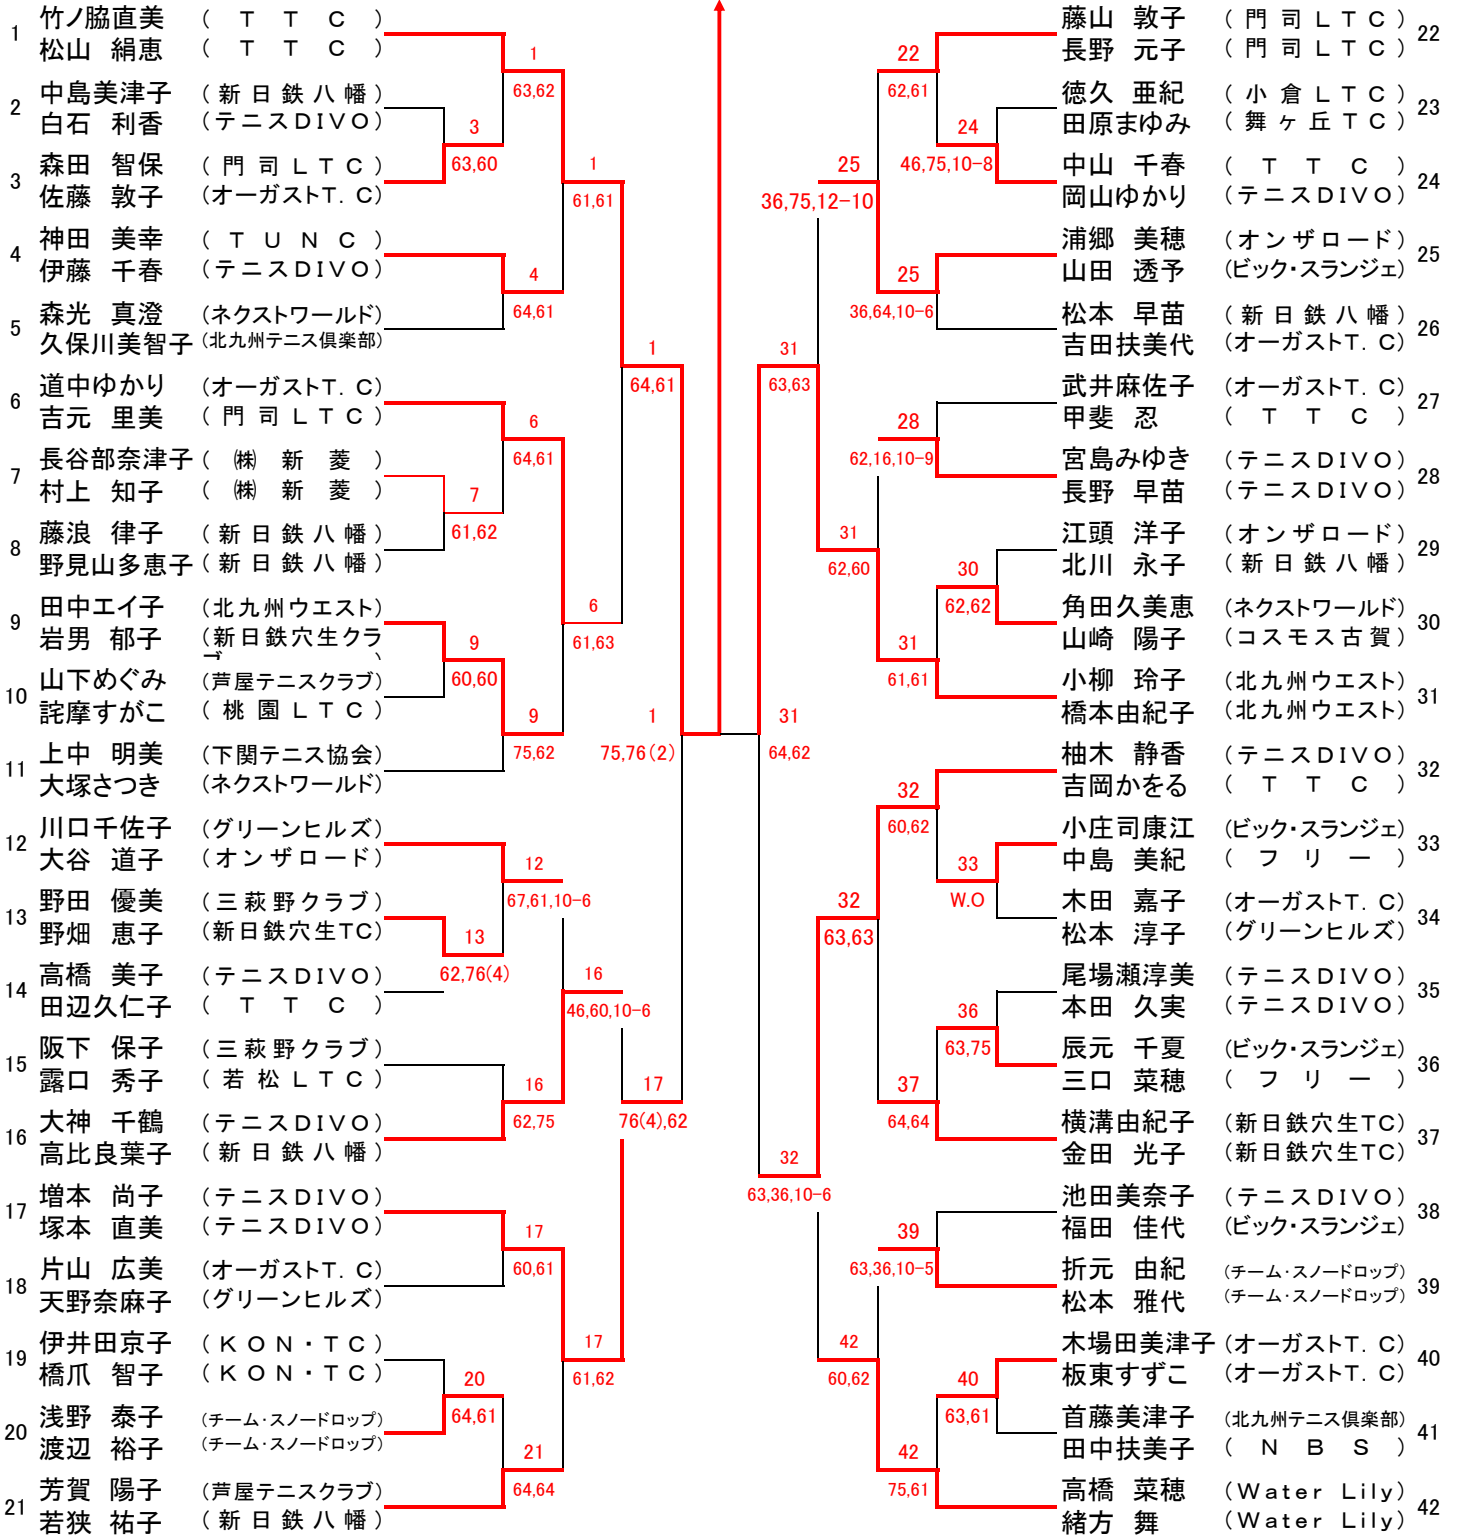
1 竹ノ脇直美 （ＴＴＣ）
松山 絹恵 （ＴＴＣ）
2 中島美津子 （新日鉄八幡）
白石 利香 （テニスＤＩＶＯ）
3 森田 智保 （門司ＬＴＣ）
佐藤 敦子 （オーガストT．C）
4 神田 美幸 （ＴＵＮＣ）
伊藤 千春 （テニスＤＩＶＯ）
5 森光 真澄 （ネクストワールド）
久保川美智子 （北九州テニス倶楽部）
6 道中ゆかり （オーガストT．C）
吉元 里美 （門司ＬＴＣ）
7 長谷部奈津子 （㈱新菱）
村上 知子 （㈱新菱）
8 藤浪 律子 （新日鉄八幡）
野見山多恵子 （新日鉄八幡）
9 田中エイ子 （北九州ウエスト）
岩男 郁子 （新日鉄穴生クラブ）
10 山下めぐみ （芦屋テニスクラブ）
詫摩すがこ （桃園ＬＴＣ）
11 上中 明美 （下関テニス協会）
大塚さつき （ネクストワールド）
12 川口千佐子 （グリーンヒルズ）
大谷 道子 （オンザロード）
13 野田 優美 （三萩野クラブ）
野畑 恵子 （新日鉄穴生TC）
14 高橋 美子 （テニスＤＩＶＯ）
田辺久仁子 （ＴＴＣ）
15 阪下 保子 （三萩野クラブ）
露口 秀子 （若松ＬＴＣ）
16 大神 千鶴 （テニスＤＩＶＯ）
高比良葉子 （新日鉄八幡）
17 増本 尚子 （テニスＤＩＶＯ）
塚本 直美 （テニスＤＩＶＯ）
18 片山 広美 （オーガストT．C）
天野奈麻子 （グリーンヒルズ）
19 伊井田京子 （ＫＯＮ・ＴＣ）
橋爪 智子 （ＫＯＮ・ＴＣ）
20 浅野 泰子 （チーム・スノードロップ）
渡辺 裕子 （チーム・スノードロップ）
21 芳賀 陽子 （芦屋テニスクラブ）
若狭 祐子 （新日鉄八幡）

1 63,62
3 63,60
1 61,61
4 64,61
1 64,61
6 64,61
7 61,62
6 61,63
9 60,60
9 75,62
1 75,76（2）
12 67,61,10-6
13 62,76(4)
16 46,60,10-6
16 62,75
17 76(4),62
17 60,61
17 61,62
20 64,61
21 64,64

藤山 敦子 （門司ＬＴＣ） 22
長野 元子 （門司ＬＴＣ）
徳久 亜紀 （小倉ＬＴＣ） 23
田原まゆみ （舞ヶ丘ＴＣ）
中山 千春 （ＴＴＣ） 24
岡山ゆかり （テニスＤＩＶＯ）
浦郷 美穂 （オンザロード） 25
山田 透予 （ビック・スランジェ）
松本 早苗 （新日鉄八幡） 26
吉田扶美代 （オーガストT．C）
武井麻佐子 （オーガストT．C） 27
甲斐 忍 （ＴＴＣ）
宮島みゆき （テニスＤＩＶＯ） 28
長野 早苗 （テニスＤＩＶＯ）
江頭 洋子 （オンザロード） 29
北川 永子 （新日鉄八幡）
角田久美恵 （ネクストワールド） 30
山崎 陽子 （コスモス古賀）
小柳 玲子 （北九州ウエスト） 31
橋本由紀子 （北九州ウエスト）
柚木 静香 （テニスＤＩＶＯ） 32
吉岡かをる （ＴＴＣ）
小庄司康江 （ビック・スランジェ） 33
中島 美紀 （フリー）
木田 嘉子 （オーガストT．C） 34
松本 淳子 （グリーンヒルズ）
尾場瀬淳美 （テニスＤＩＶＯ） 35
本田 久実 （テニスＤＩＶＯ）
辰元 千夏 （ビック・スランジェ） 36
三口 菜穂 （フリー）
横溝由紀子 （新日鉄穴生TC） 37
金田 光子 （新日鉄穴生TC）
池田美奈子 （テニスＤＩＶＯ） 38
福田 佳代 （ビック・スランジェ）
折元 由紀 （チーム・スノードロップ） 39
松本 雅代 （チーム・スノードロップ）
木場田美津子 （オーガストT．C） 40
板東すずこ （オーガストT．C）
首藤美津子 （北九州テニス倶楽部） 41
田中扶美子 （ＮＢＳ）
高橋 菜穂 （Water Lily） 42
緒方 舞 （Water Lily）

22 62,61
24 46,75,10-8
25 36,75,12-10
25 36,64,10-6
31 63,63
28 62,16,10-9
31 62,60
30 62,62
31 61,61
31 64,62
32 60,62
33 W.O
32 63,63
36 63,75
37 64,64
32 63,36,10-6
39 63,36,10-5
42 60,62
40 63,61
42 75,61